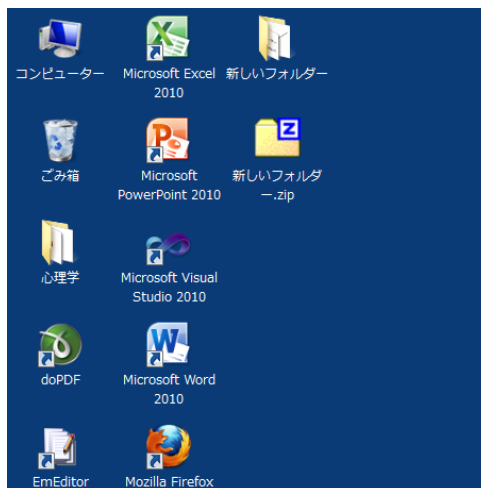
コンピューター

Microsoft Excel 2010

新しいフォルダー

ごみ箱

Microsoft PowerPoint 2010

新しいフォルダー.zip

心理学

Microsoft Visual Studio 2010

doPDF

Microsoft Word 2010

EmEditor

Mozilla Firefox